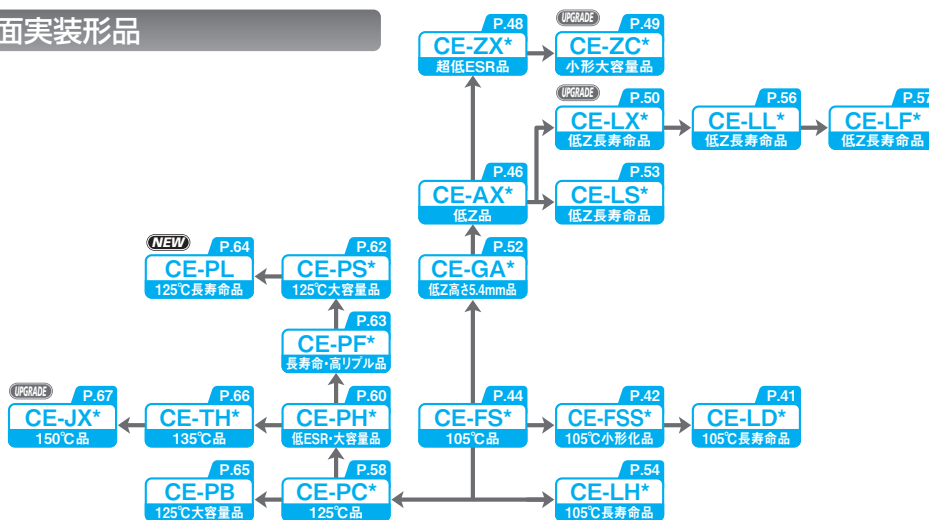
面実装形品

P.48
CE-ZX*
超低ESR品

UPGRADE
P.49
CE-ZC*
小形大容量品

UPGRADE
P.50
CE-LX*
低Z長寿命品

P.56
CE-LL*
低Z長寿命品

P.57
CE-LF*
低Z長寿命品

P.46
CE-AX*
低Z品

P.53
CE-LS*
低Z長寿命品

NEW
P.64
CE-PL
125℃長寿命品

P.62
CE-PS*
125℃大容量品

P.52
CE-GA*
低Z高さ5.4mm品

P.63
CE-PF*
長寿命・高リプル品

UPGRADE
P.67
CE-JX*
150℃品

P.66
CE-TH*
135℃品

P.60
CE-PH*
低ESR・大容量品

P.44
CE-FS*
105℃品

P.42
CE-FSS*
105℃小形化品

P.41
CE-LD*
105℃長寿命品

P.65
CE-PB
125℃大容量品

P.58
CE-PC*
125℃品

P.54
CE-LH*
105℃長寿命品